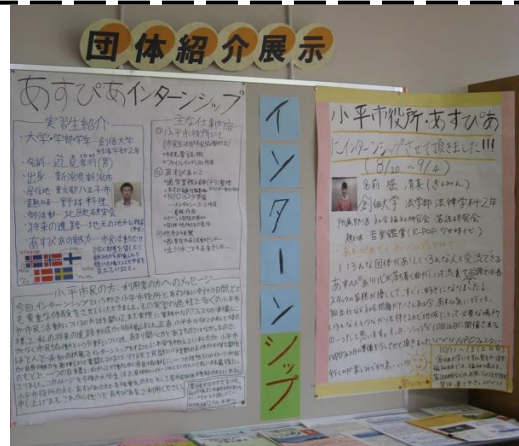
団体紹介展示

あすぴあインターンシップ

実習生紹介

・大学・学部・学年 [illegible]
・名前 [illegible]
・出身 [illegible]
・居住地 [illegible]
・趣味 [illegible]
・部活動 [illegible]
・将来の進路 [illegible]
・あすぴあの魅力 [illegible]

主な仕事内容
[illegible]

小平市民の方・利用者の方へのメッセージ
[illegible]

インターンシップ

小平市役所・あすぴあにインターンシップさせて頂きました!!!
(8/20 ～ 9/4)

名前 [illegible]
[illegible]

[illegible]